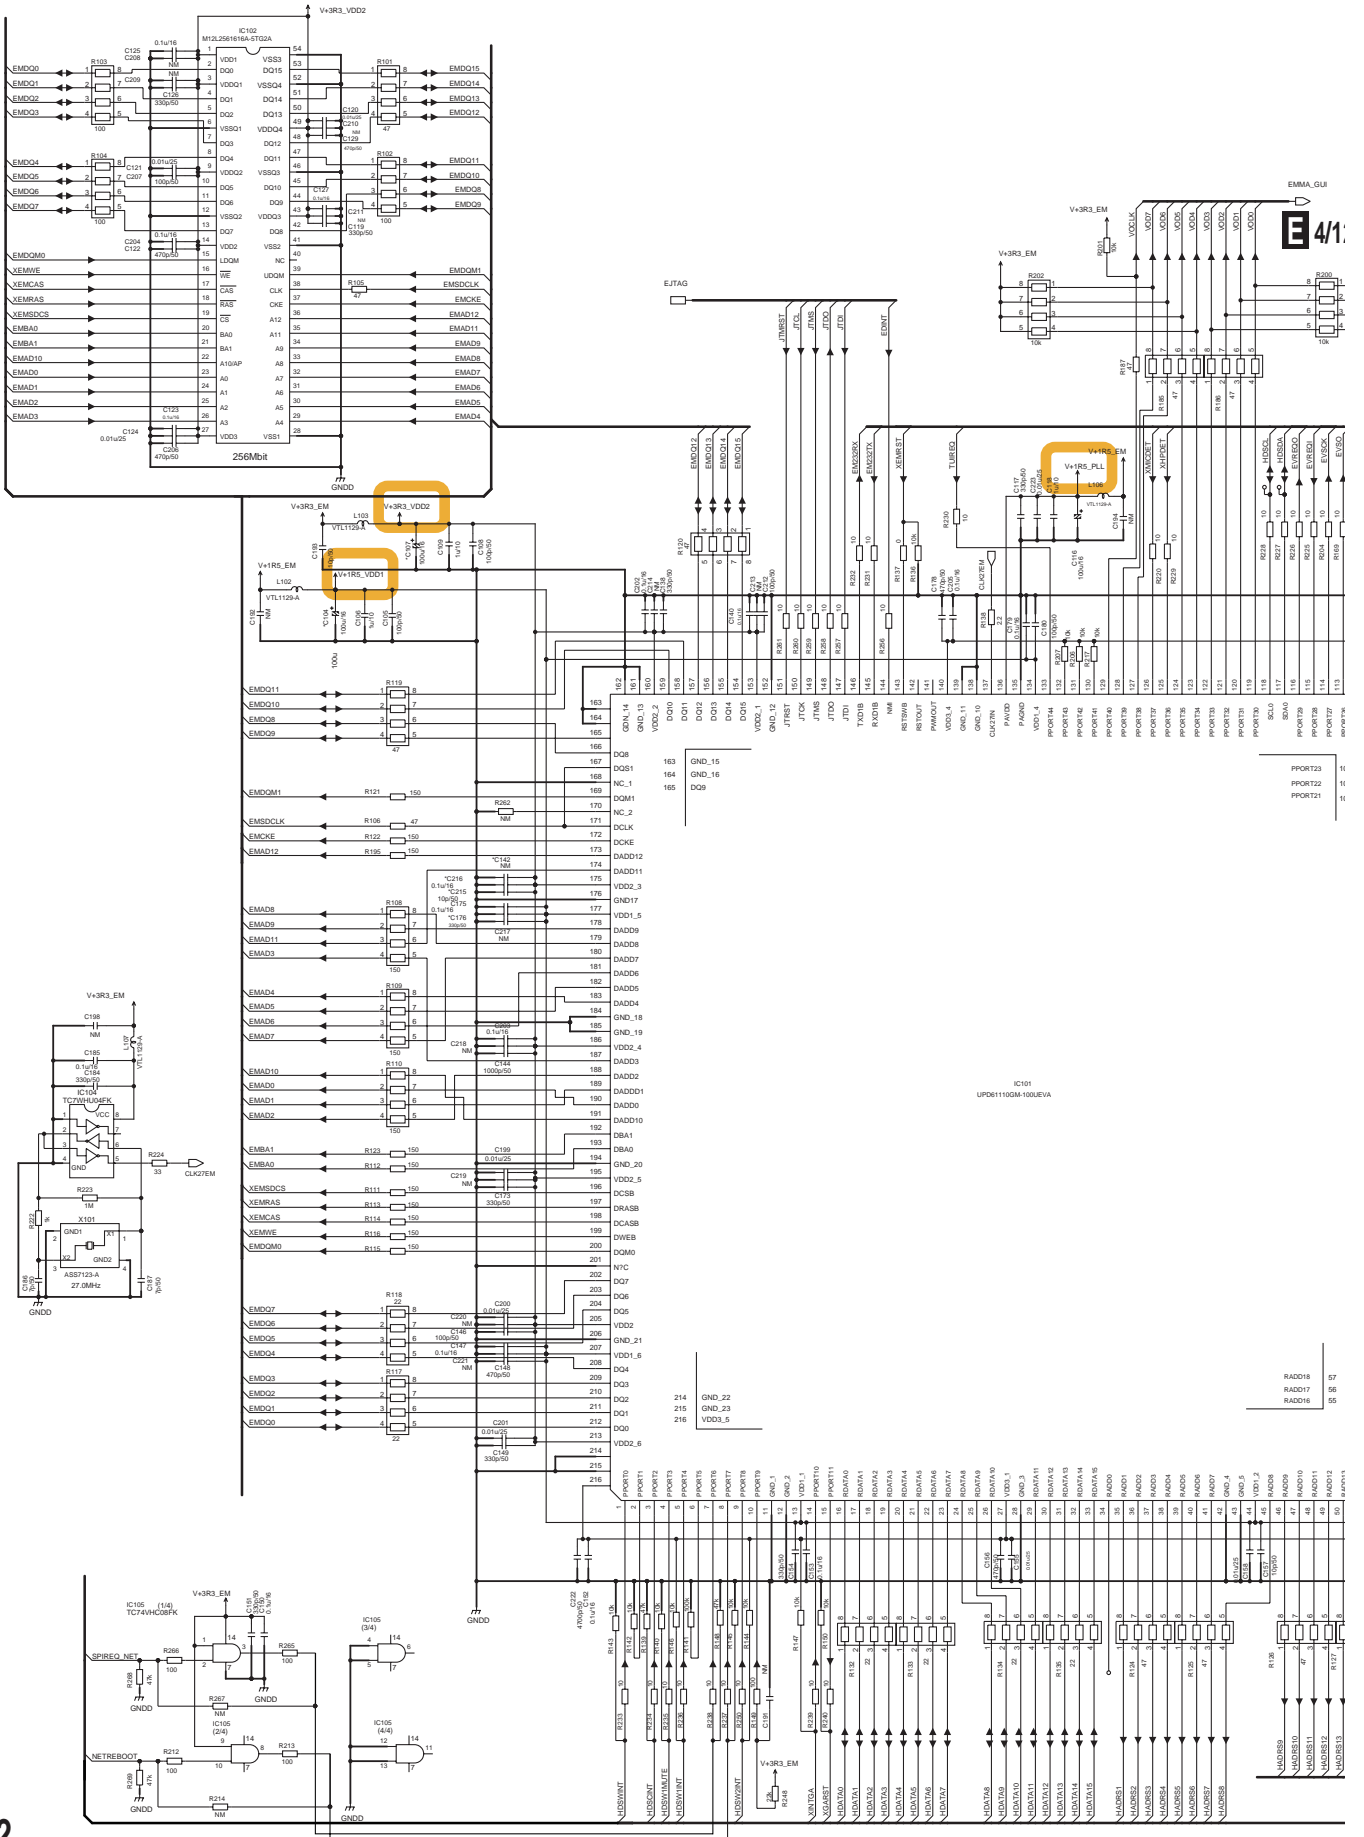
V+3R3_VDD2
IC102
M12L2561616A-5TG2A
0.1u/16
C125
C208
NM
NM
R103
EMDQ0
EMDQ1
EMDQ2
EMDQ3
C209
C126
330p/50
100
VDD1
DQ0
VDDQ1
DQ1
DQ2
VSSQ1
DQ3
DQ4
VDDQ2
DQ5
DQ6
VSSQ2
DQ7
VDD2
LDQM
WE
CAS
RAS
CS
BA0
BA1
A10/AP
A0
A1
A2
A3
VDD3
VSS3
DQ15
VSSQ4
DQ14
DQ13
VDDQ4
DQ12
DQ11
VSSQ3
DQ10
DQ9
VDDQ3
DQ8
VSS2
NC
UDQM
CLK
CKE
A12
A11
A9
A8
A7
A6
A5
A4
VSS1
256Mbit
R101
EMDQ15
EMDQ14
EMDQ13
EMDQ12
47
C120
C210
C129
470p/50
R102
EMDQ11
EMDQ10
EMDQ8
EMDQ9
C127
C211
C119
330p/50
100
R104
EMDQ4
EMDQ5
EMDQ6
EMDQ7
C121
C207
100p/50
0.01u/25
C204
C122
0.1u/16
470p/50
EMDQM0
XEMWE
XEMCAS
XEMRAS
XEMSDCS
EMBA0
EMBA1
EMAD10
EMAD0
EMAD1
EMAD2
EMAD3
C123
C124
0.01u/25
C206
470p/50
EMDQM1
EMSDCLK
EMCKE
EMAD12
EMAD11
EMAD9
EMAD8
EMAD7
EMAD6
EMAD5
EMAD4
R105
47
GNDD
V+3R3_EM
L103
VTL1129-A
V+3R3_VDD2
V+1R5_EM
L102
VTL1129-A
V+1R5_VDD1
C103
C107
100u/16
C109
C108
100p/50
C102
NM
C104
100u/16
C106
C105
100p/50
100u
EJTAG
JTMRST
JTCL
JTMS
JTDO
JTDI
EDINT
EMMA_GUI
V+3R3_EM
E 4/1
VDCLK
VDD7
VDD6
VDD5
VDD4
VDD3
VDD2
VDD1
VDD0
R201
10k
V+3R3_EM
R202
10k
R200
10k
R187
R185
47
R186
47
EMDQ12
EMDQ13
EMDQ14
EMDQ15
R120
47
EMS232RX
EMS232TX
XEMRST
TURREQ
V+1R5_EM
V+1R5_PLL
L106
VTL1129-A
C117
C223
C110
C194
NM
XHPDET
XMHPDET
HDSCL
HDSDA
EVREQI
EVREQI
EVSCK
EVSO
R230
10
C116
100u/16
CLK27EM
C202
C214
C238
330p/50
C213
C212
100p/50
C140
R261
R260
R259
R258
R257
R256
R232
R231
R137
R136
10k
C178
C226
470p/50
0.1u/16
R138
2.2
C179
0.1u/16
C180
100p/50
R207
R209
R217
10k
R220
R229
R228
R227
R226
R225
R204
R169
162
161
160
159
158
157
156
155
154
153
152
151
150
149
148
147
146
145
144
143
142
141
140
139
138
137
136
135
134
133
132
131
130
129
128
127
126
125
124
123
122
121
120
119
118
117
116
115
114
113
GDN_14
GND_13
VDD2_2
DQ10
DQ11
DQ12
DQ13
DQ14
DQ15
VDD2_1
GND_12
JTRST
JTCK
JTMS
JTDO
JTDI
TXD1B
RXD1B
NMI
RSTSWB
RSTOUT
PWMOUT
VDD3_4
GND_11
GND_10
CLK27IN
PAVDD
PAGND
VDD1_4
PPORT44
PPORT43
PPORT42
PPORT41
PPORT40
PPORT39
PPORT38
PPORT37
PPORT36
PPORT35
PPORT34
PPORT33
PPORT32
PPORT31
PPORT30
SCL0
SDA0
PPORT29
PPORT28
PPORT27
PPORT26
EMDQ11
EMDQ10
EMDQ8
EMDQ9
R119
47
163
164
165
166
167
168
169
170
171
172
173
174
175
176
177
178
179
180
181
182
183
184
185
186
187
188
189
190
191
192
193
194
195
196
197
198
199
200
201
202
203
204
205
206
207
208
209
210
211
212
213
214
215
216
DQ8
DQS1
NC_1
DQM1
NC_2
DCLK
DCKE
DADD12
DADD11
VDD2_3
GND17
VDD1_5
DADD9
DADD8
DADD7
DADD6
DADD5
DADD4
GND_18
GND_19
VDD2_4
DADD3
DADD2
DADDD1
DADD0
DADD10
DBA1
DBA0
GND_20
VDD2_5
DCSB
DRASB
DCASB
DWEB
DQM0
N?C
DQ7
DQ6
DQ5
VDD2
GND_21
VDD1_6
DQ4
DQ3
DQ2
DQ1
DQ0
VDD2_6
163 GND_15
164 GND_16
165 DQ9
PPORT23
PPORT22
PPORT21
EMDQM1
R121
150
R262
NM
EMSDCLK
R106
47
EMCKE
R122
150
EMAD12
R195
150
C142
NM
C216
0.1u/16
C215
10p/50
C175
0.1u/16
C176
330p/50
C217
NM
EMAD8
EMAD9
EMAD11
EMAD3
R108
150
EMAD4
EMAD5
EMAD6
EMAD7
R109
150
C203
0.1u/16
C218
NM
C144
1000p/50
EMAD10
EMAD0
EMAD1
EMAD2
R110
150
IC101
UPD61110GM-100UEVA
EMBA1
EMBA0
R123
R112
150
C199
0.01u/25
C219
NM
C173
330p/50
XEMSDCS
XEMRAS
XEMCAS
XEMWE
EMDQM0
R111
R113
R114
R116
R115
150
EMDQ7
EMDQ6
EMDQ5
EMDQ4
R118
22
C200
0.01u/25
C220
NM
C146
100p/50
C147
0.1u/16
C221
NM
C148
470p/50
EMDQ3
EMDQ2
EMDQ1
EMDQ0
R117
22
C201
0.01u/25
C149
330p/50
214 GND_22
215 GND_23
216 VDD3_5
RADD18 57
RADD17 56
RADD16 55
V+3R3_EM
C198
NM
L107
VTL1129-A
C185
0.1u/16
C184
330p/50
IC104
TC7WHU04FK
VCC
GND
R224
33
CLK27EM
R223
1M
R222
1k
X101
GND1
X1
X2
GND2
ASS7123-A
27.0MHz
C186
7p/50
C187
7p/50
GNDD
PPORT0
PPORT1
PPORT2
PPORT3
PPORT4
PPORT5
PPORT6
PPORT7
PPORT8
PPORT9
GND_1
GND_2
VDD1_1
PPORT10
PPORT11
RDATA0
RDATA1
RDATA2
RDATA3
RDATA4
RDATA5
RDATA6
RDATA7
RDATA8
RDATA9
RDATA10
VDD3_1
GND_3
RDATA11
RDATA12
RDATA13
RDATA14
RDATA15
RADD0
RADD1
RADD2
RADD3
RADD4
RADD5
RADD6
RADD7
GND_4
GND_5
VDD1_2
RADD8
RADD9
RADD10
RADD11
RADD12
GNDD
IC105
TC74VHC08FK
(1/4)
V+3R3_EM
C151
C150
0.1u/16
SPIREQ_NET
R266
100
R268
47k
GNDD
R265
100
R267
NM
GNDD
IC105
(3/4)
IC105
(2/4)
NETREBOOT
R212
100
R269
47k
GNDD
R213
100
IC105
(4/4)
R214
NM
GNDD
C222
4700p/50
C182
0.1u/16
R143
R142
R139
R140
R141
R145
R146
R144
R147
R150
R149
R133
R132
R134
R135
R124
R125
R126
R127
R233
R234
R235
R236
R238
R237
R239
R240
R241
C191
V+3R3_EM
R248
22k
C156
470p/50
C155
C158
C157
100p/50
HDSWINT
HDSCINT
HDSWMUTE
HDSWINT
HDSW2INT
XINTGA
XGARST
HDATA0
HDATA1
HDATA2
HDATA3
HDATA4
HDATA5
HDATA6
HDATA7
HDATA8
HDATA9
HDATA10
HDATA11
HDATA12
HDATA13
HDATA14
HDATA15
HADRS1
HADRS2
HADRS3
HADRS4
HADRS5
HADRS6
HADRS7
HADRS8
HADRS9
HADRS10
HADRS11
HADRS12
HADRS13
2